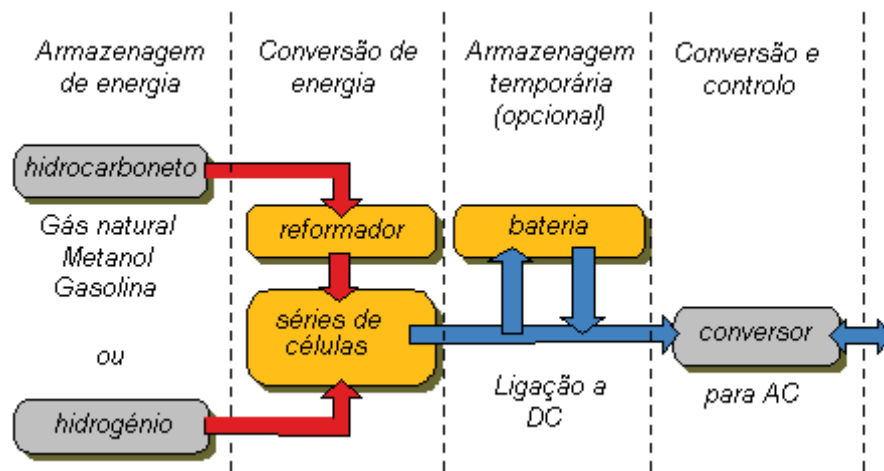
Armazenagem de energia

Conversão de energia

Armazenagem temporária (opcional)

Conversão e controlo

hidrocarboneto

Gás natural
Metanol
Gasolina

ou

hidrogénio

reformador

séries de células

bateria

Ligação a DC

conversor

para AC